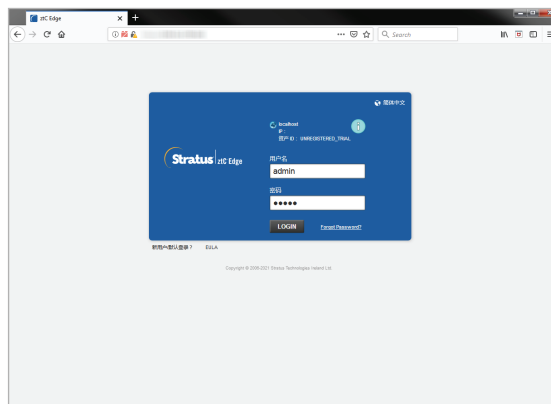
ztC Edge

Search

简体中文

localhost
IP :
资产 ID : UNREGISTERED_TRIAL

Stratus | ztC Edge

用户名
admin

密码
•••••

LOGIN

Forgot Password?

新用户默认登录？ EULA

Copyright © 2006-2021 Stratus Technologies Ireland Ltd.